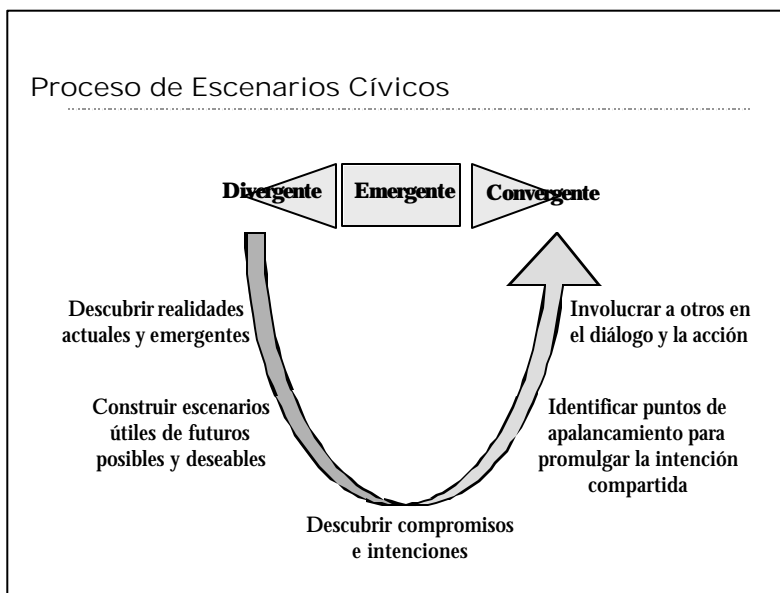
Proceso de Escenarios Cívicos

Divergente

Emergente

Convergente

Descubrir realidades actuales y emergentes

Construir escenarios útiles de futuros posibles y deseables

Descubrir compromisos e intenciones

Involucrar a otros en el diálogo y la acción

Identificar puntos de apalancamiento para promulgar la intención compartida